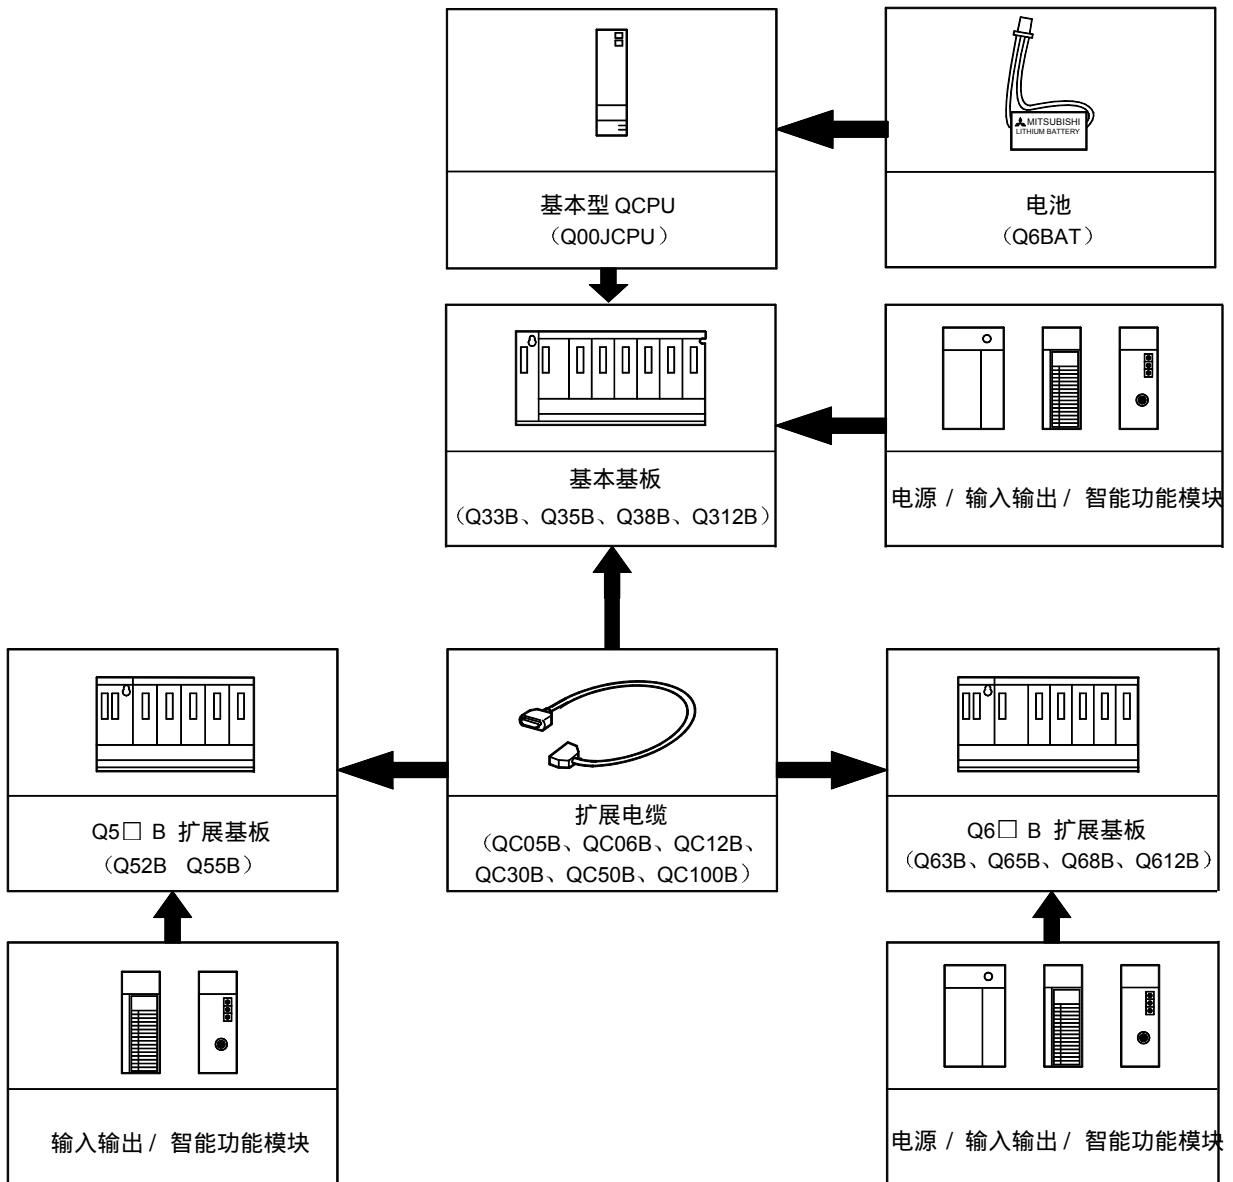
基本型 QCPU
（Q00JCPU）

MITSUBISHI
LITHIUM BATTERY

电池
（Q6BAT）

基本基板
（Q33B、Q35B、Q38B、Q312B）

电源 / 输入输出 / 智能功能模块

Q5□ B 扩展基板
（Q52B Q55B）

扩展电缆
（QC05B、QC06B、QC12B、QC30B、QC50B、QC100B）

Q6□ B 扩展基板
（Q63B、Q65B、Q68B、Q612B）

输入输出 / 智能功能模块

电源 / 输入输出 / 智能功能模块